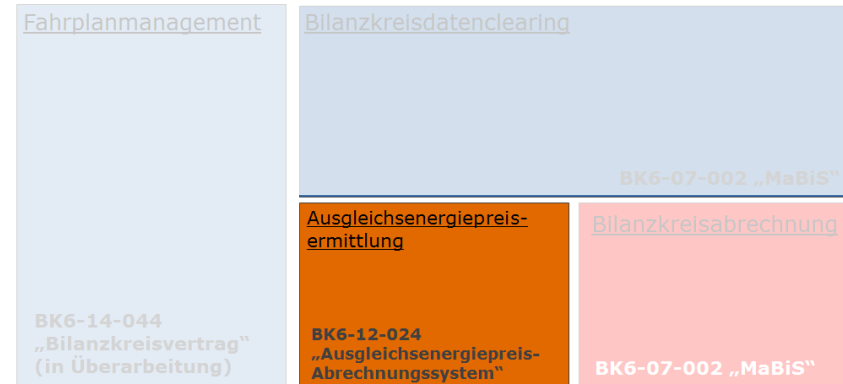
Fahrplanmanagement

Bilanzkreisdatenclearing

BK6-07-002 „MaBiS“

Ausgleichsenergiepreisermittlung

Bilanzkreisabrechnung

BK6-14-044 „Bilanzkreisvertrag“ (in Überarbeitung)

BK6-12-024 „Ausgleichsenergiepreis-Abrechnungssystem“

BK6-07-002 „MaBiS“